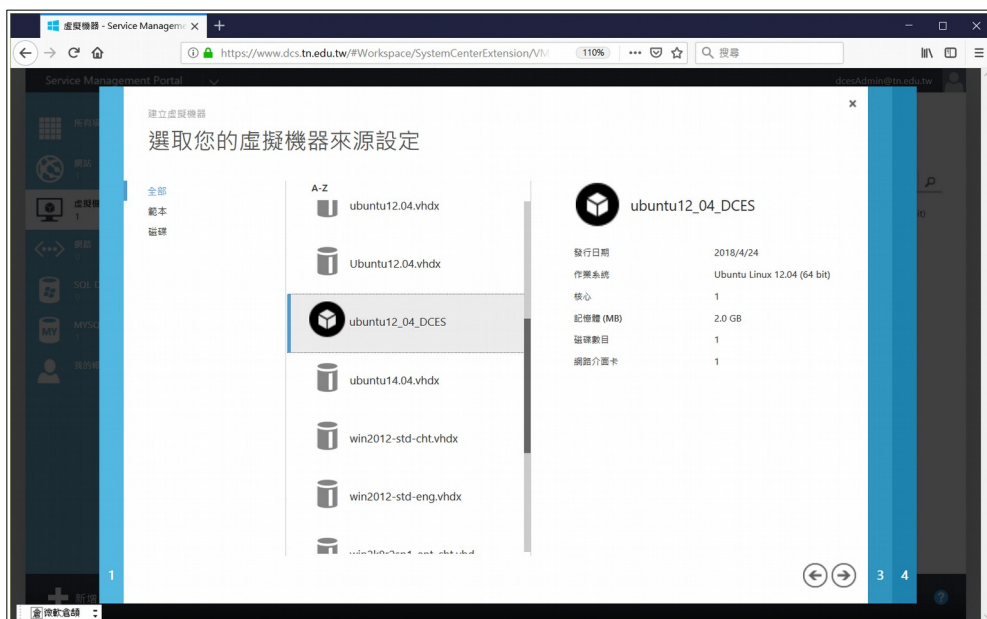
虛擬機器 - Service Manageme ×
https://www.dcs.tn.edu.tw/#Workspace/SystemCenterExtension/VM
110%
搜尋
Service Management Portal
dcesAdmin@tn.edu.tw

建立虛擬機器
選取您的虛擬機器來源設定

全部
範本
磁碟

A-Z
ubuntu12.04.vhdx
Ubuntu12.04.vhdx
ubuntu12_04_DCES
ubuntu14.04.vhdx
win2012-std-cht.vhdx
win2012-std-eng.vhdx
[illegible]

ubuntu12_04_DCES

| 發行日期 | 2018/4/24 |
|---|---|
| 作業系統 | Ubuntu Linux 12.04 (64 bit) |
| 核心 | 1 |
| 記憶體 (MB) | 2.0 GB |
| 磁碟數目 | 1 |
| 網路介面卡 | 1 |

1
3
4

新增
微軟倉頡